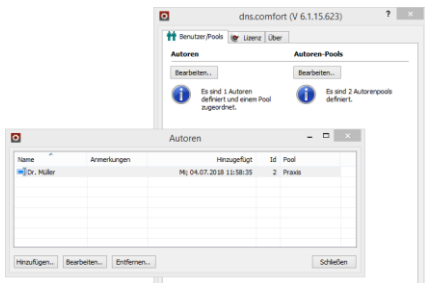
dns.comfort (V 6.1.15.623)

?

Benutzer/Pools Lizenz Über

Autoren

Bearbeiten...

Es sind 1 Autoren definiert und einem Pool zugeordnet.

Autoren-Pools

Bearbeiten...

Es sind 2 Autorenpools definiert.

Autoren

| Name | Anmerkungen | Hinzugefügt | Id | Pool |
|---|---|---|---|---|
| Dr. Müller | | Mi 04.07.2018 11:58:35 | 2 | Praxis |

Hinzufügen... Bearbeiten... Entfernen... Schließen